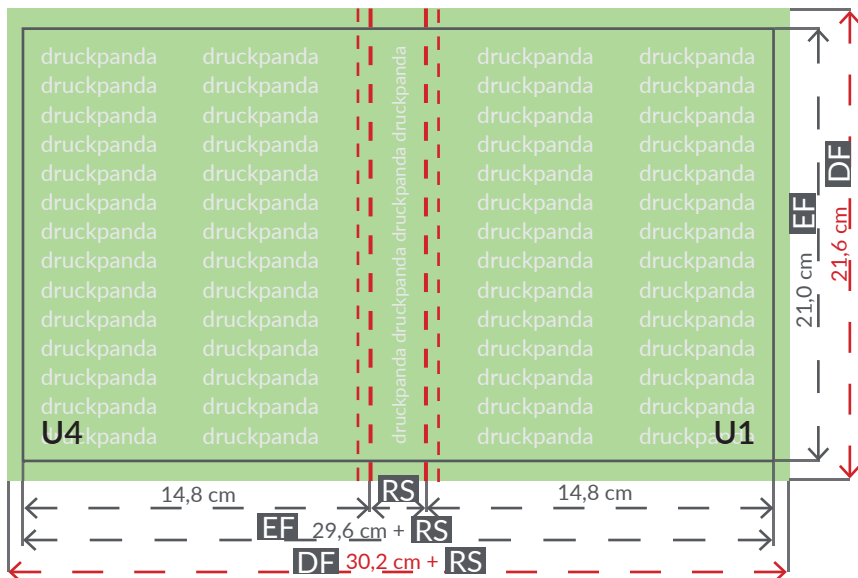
druckpanda druckpanda druckpanda druckpanda
druckpanda druckpanda druckpanda druckpanda
druckpanda druckpanda druckpanda druckpanda
druckpanda druckpanda druckpanda druckpanda
druckpanda druckpanda druckpanda druckpanda
druckpanda druckpanda druckpanda druckpanda
druckpanda druckpanda druckpanda druckpanda
druckpanda druckpanda druckpanda druckpanda
druckpanda druckpanda druckpanda druckpanda
druckpanda druckpanda druckpanda druckpanda
druckpanda druckpanda druckpanda druckpanda
druckpanda druckpanda druckpanda druckpanda
druckpanda druckpanda druckpanda druckpanda
druckpanda druckpanda druckpanda druckpanda

druckpanda druckpanda druckpanda

U4

U1

DF

EF

21,6 cm

21,0 cm

14,8 cm

RS

14,8 cm

EF 29,6 cm + RS

DF 30,2 cm + RS